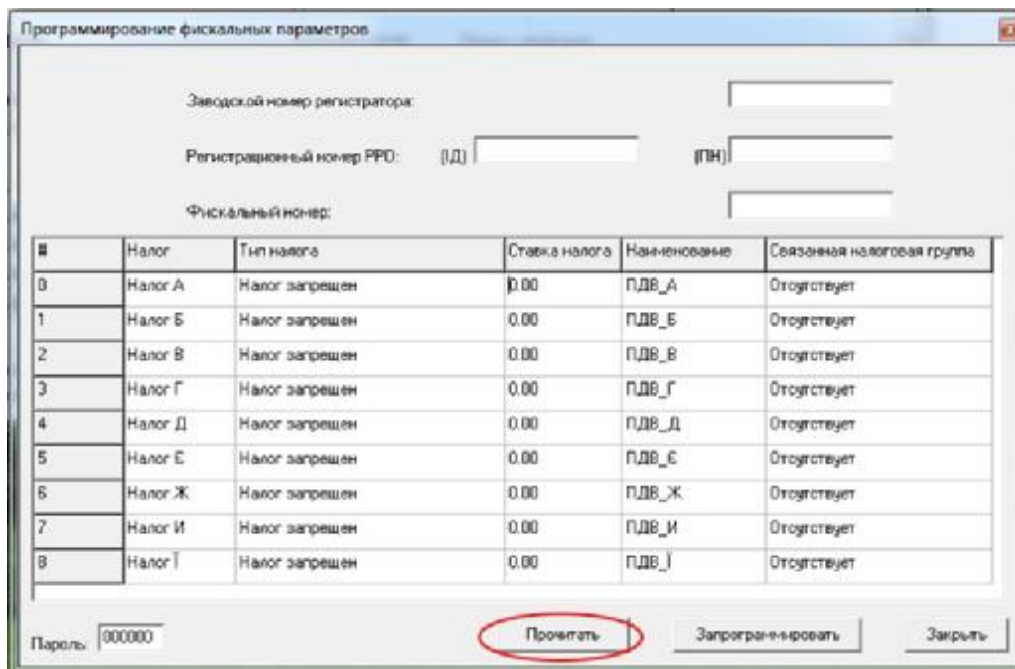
Программирование фискальных параметров

Заводской номер регистратора:

Регистрационный номер РРО: (ІД) (ПН)

Фискальный номер:

| # | Налог | Тип налога | Ставка налога | Наименование | Связанная налоговая группа |
|---|---|---|---|---|---|
| 0 | Налог А | Налог запрещен | 0.00 | ПДВ_А | Отсутствует |
| 1 | Налог Б | Налог запрещен | 0.00 | ПДВ_Б | Отсутствует |
| 2 | Налог В | Налог запрещен | 0.00 | ПДВ_В | Отсутствует |
| 3 | Налог Г | Налог запрещен | 0.00 | ПДВ_Г | Отсутствует |
| 4 | Налог Д | Налог запрещен | 0.00 | ПДВ_Д | Отсутствует |
| 5 | Налог Е | Налог запрещен | 0.00 | ПДВ_Є | Отсутствует |
| 6 | Налог Ж | Налог запрещен | 0.00 | ПДВ_Ж | Отсутствует |
| 7 | Налог И | Налог запрещен | 0.00 | ПДВ_И | Отсутствует |
| 8 | Налог І | Налог запрещен | 0.00 | ПДВ_І | Отсутствует |

Пароль: 000000

Прочитать

Запрограммировать

Закрыть